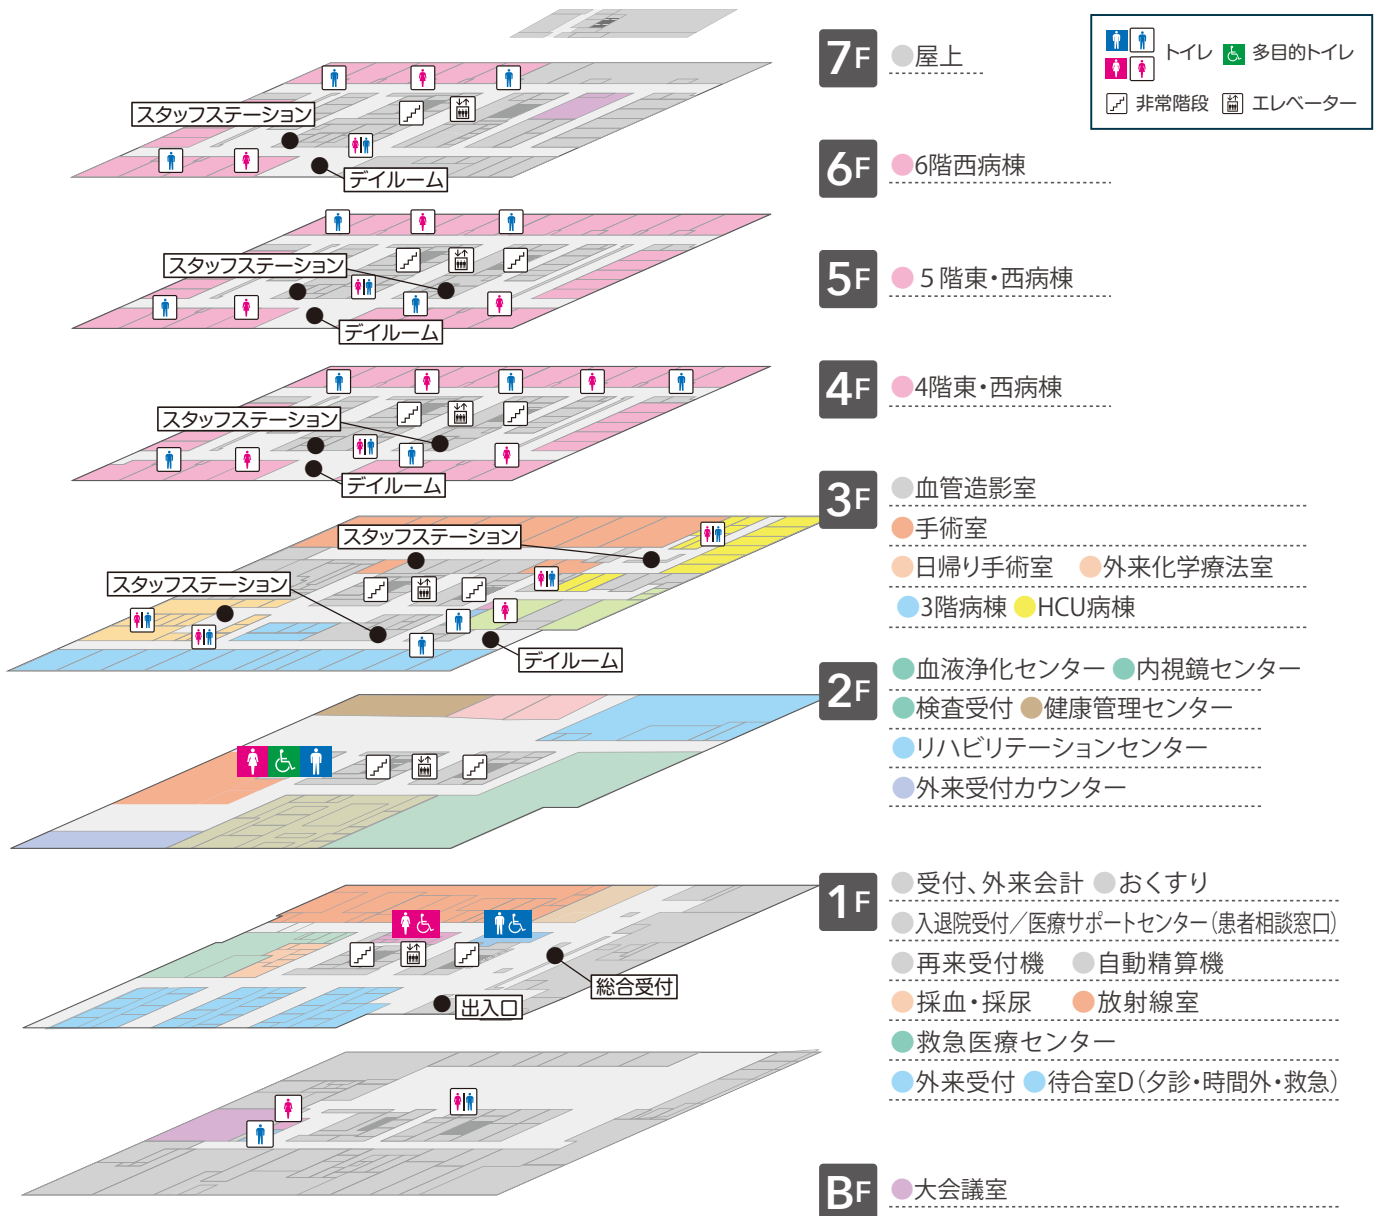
トイレ 多目的トイレ
非常階段 エレベーター

スタッフステーション
デイルーム

スタッフステーション
デイルーム

スタッフステーション
デイルーム

スタッフステーション
スタッフステーション
デイルーム

総合受付
出入口

7F 屋上
6F 6階西病棟
5F 5階東・西病棟
4F 4階東・西病棟
3F 血管造影室
手術室
日帰り手術室 外来化学療法室
3階病棟 HCU病棟
2F 血液浄化センター 内視鏡センター
検査受付 健康管理センター
リハビリテーションセンター
外来受付カウンター
1F 受付、外来会計 おくすり
入退院受付/医療サポートセンター(患者相談窓口)
再来受付機 自動精算機
採血・採尿 放射線室
救急医療センター
外来受付 待合室D(夕診・時間外・救急)
BF 大会議室